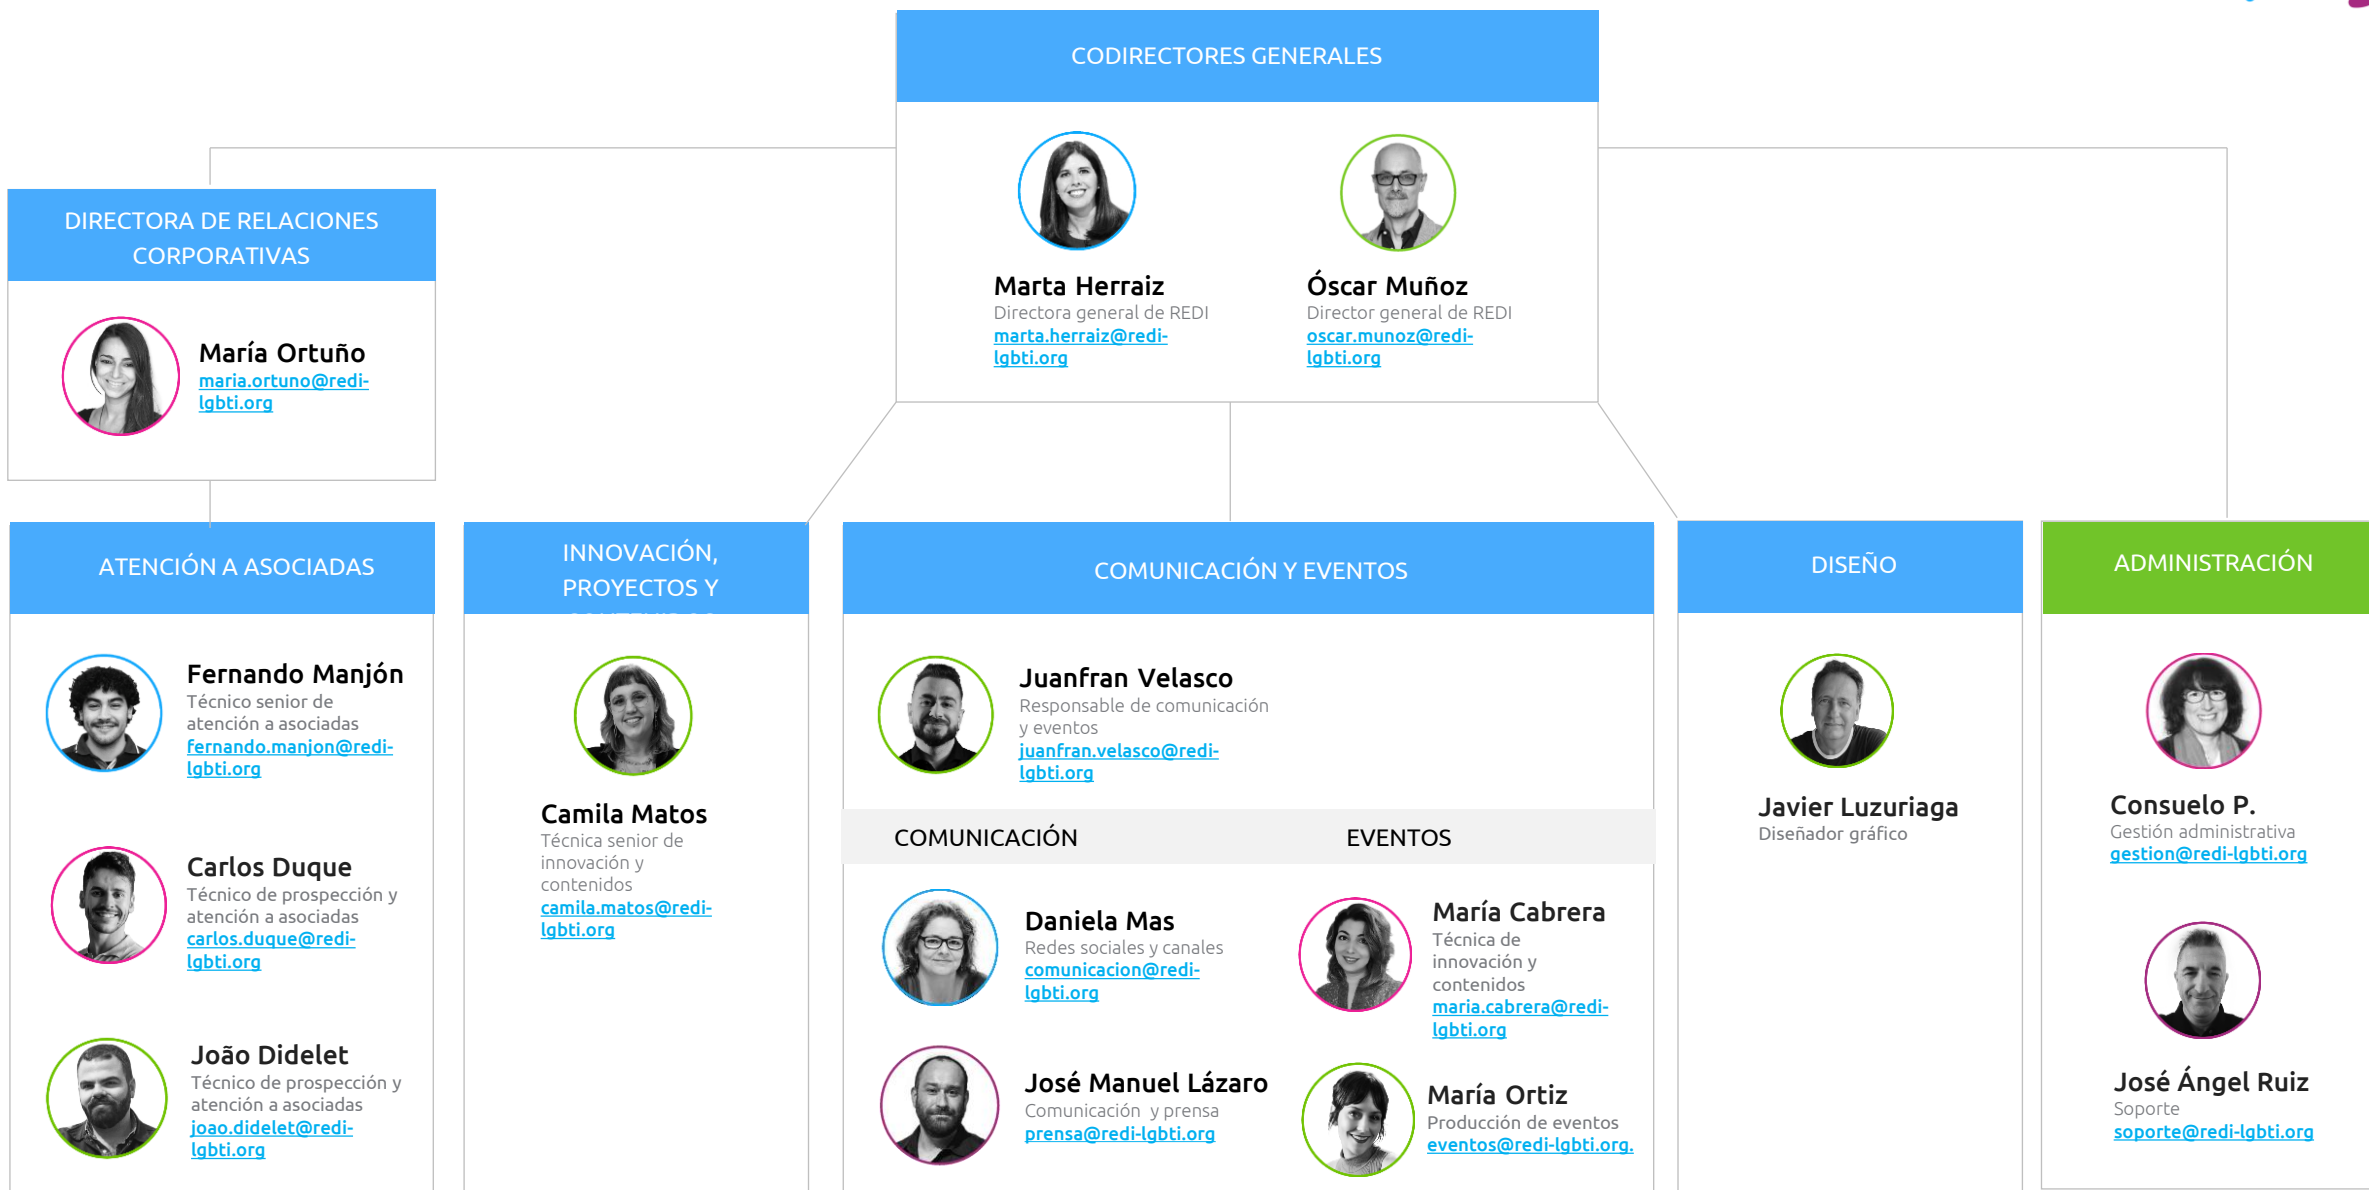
CODIRECTORES GENERALES

Marta Herraiz
Directora general de REDI
marta.herraiz@redi-lgbti.org

Óscar Muñoz
Director general de REDI
oscar.munoz@redi-lgbti.org

DIRECTORA DE RELACIONES CORPORATIVAS

María Ortuño
maria.ortuno@redi-lgbti.org

ATENCIÓN A ASOCIADAS

Fernando Manjón
Técnico senior de atención a asociadas
fernando.manjon@redi-lgbti.org

Carlos Duque
Técnico de prospección y atención a asociadas
carlos.duque@redi-lgbti.org

João Didelet
Técnico de prospección y atención a asociadas
joao.didelet@redi-lgbti.org

INNOVACIÓN, PROYECTOS Y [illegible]

Camila Matos
Técnica senior de innovación y contenidos
camila.matos@redi-lgbti.org

COMUNICACIÓN Y EVENTOS

Juanfran Velasco
Responsable de comunicación y eventos
juanfran.velasco@redi-lgbti.org

COMUNICACIÓN

EVENTOS

Daniela Mas
Redes sociales y canales
comunicacion@redi-lgbti.org

María Cabrera
Técnica de innovación y contenidos
maria.cabrera@redi-lgbti.org

José Manuel Lázaro
Comunicación y prensa
prensa@redi-lgbti.org

María Ortiz
Producción de eventos
eventos@redi-lgbti.org.

DISEÑO

Javier Luzuriaga
Diseñador gráfico

ADMINISTRACIÓN

Consuelo P.
Gestión administrativa
gestion@redi-lgbti.org

José Ángel Ruiz
Soporte
soporte@redi-lgbti.org